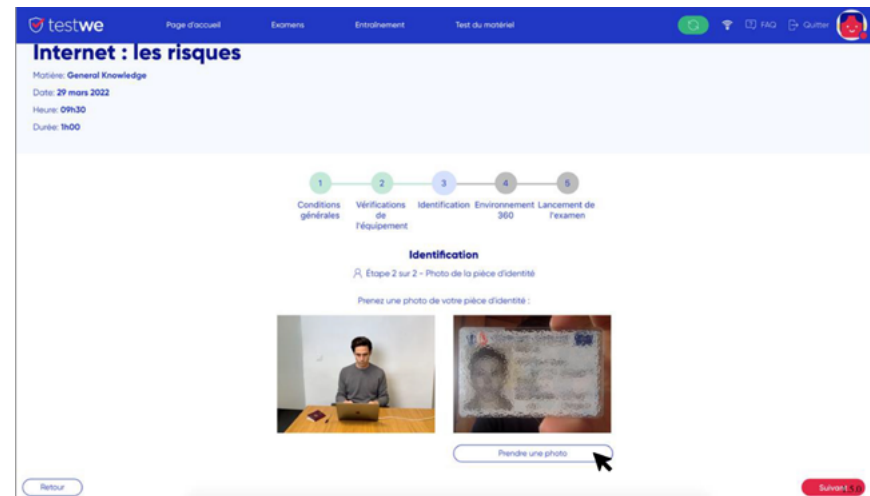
testwe

Page d'accueil Examens Entraînement Test du matériel

FAQ Quitter

Internet : les risques

Matière: General Knowledge

Date: 29 mars 2022

Heure: 09h30

Durée: 1h00

1 Conditions générales

2 Vérifications de l'équipement

3 Identification

4 Environnement 360

5 Lancement de l'examen

Identification

Étape 2 sur 2 - Photo de la pièce d'identité

Prenez une photo de votre pièce d'identité :

Prendre une photo

Retour

Suivant